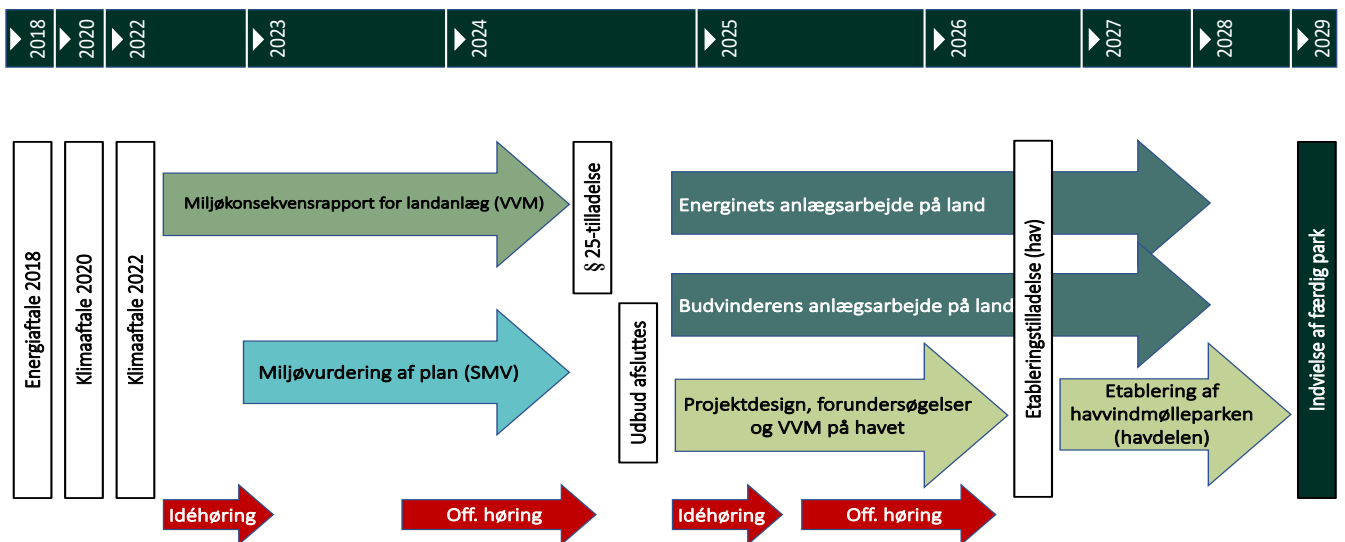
2018
2020
2022
2023
2024
2025
2026
2027
2028
2029

Energiaftale 2018

Klimaaftale 2020

Klimaaftale 2022

Miljøkonsekvensrapport for landanlæg (VVM)

Miljøvurdering af plan (SMV)

§ 25-tilladelse

Udbud afsluttes

Energinets anlægsarbejde på land

Budvinderens anlægsarbejde på land

Projektdesign, forundersøgelser og VVM på havet

Etableringstilladelse (hav)

Etablering af havvindmølleparken (havdelen)

Indvielse af færdig park

Idéhøring

Off. høring

Idéhøring

Off. høring